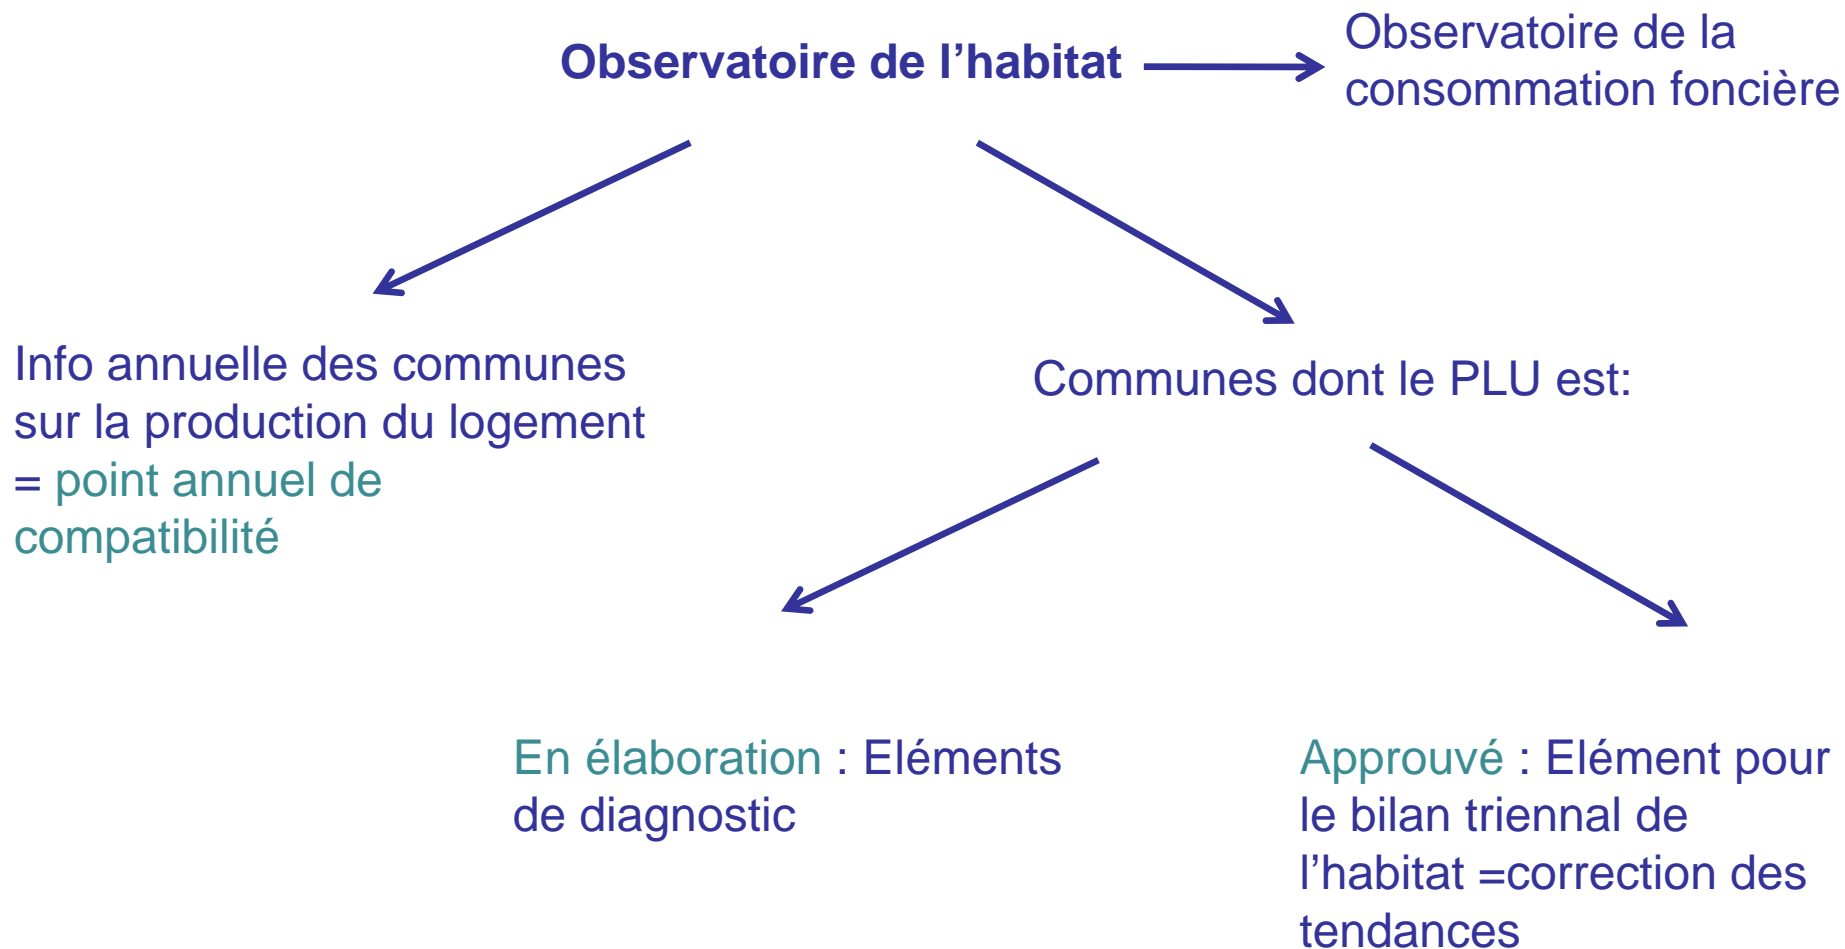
Observatoire de l’habitat

Observatoire de la consommation foncière

Info annuelle des communes sur la production du logement = point annuel de compatibilité

Communes dont le PLU est:

En élaboration : Eléments de diagnostic

Approuvé : Elément pour le bilan triennal de l’habitat =correction des tendances